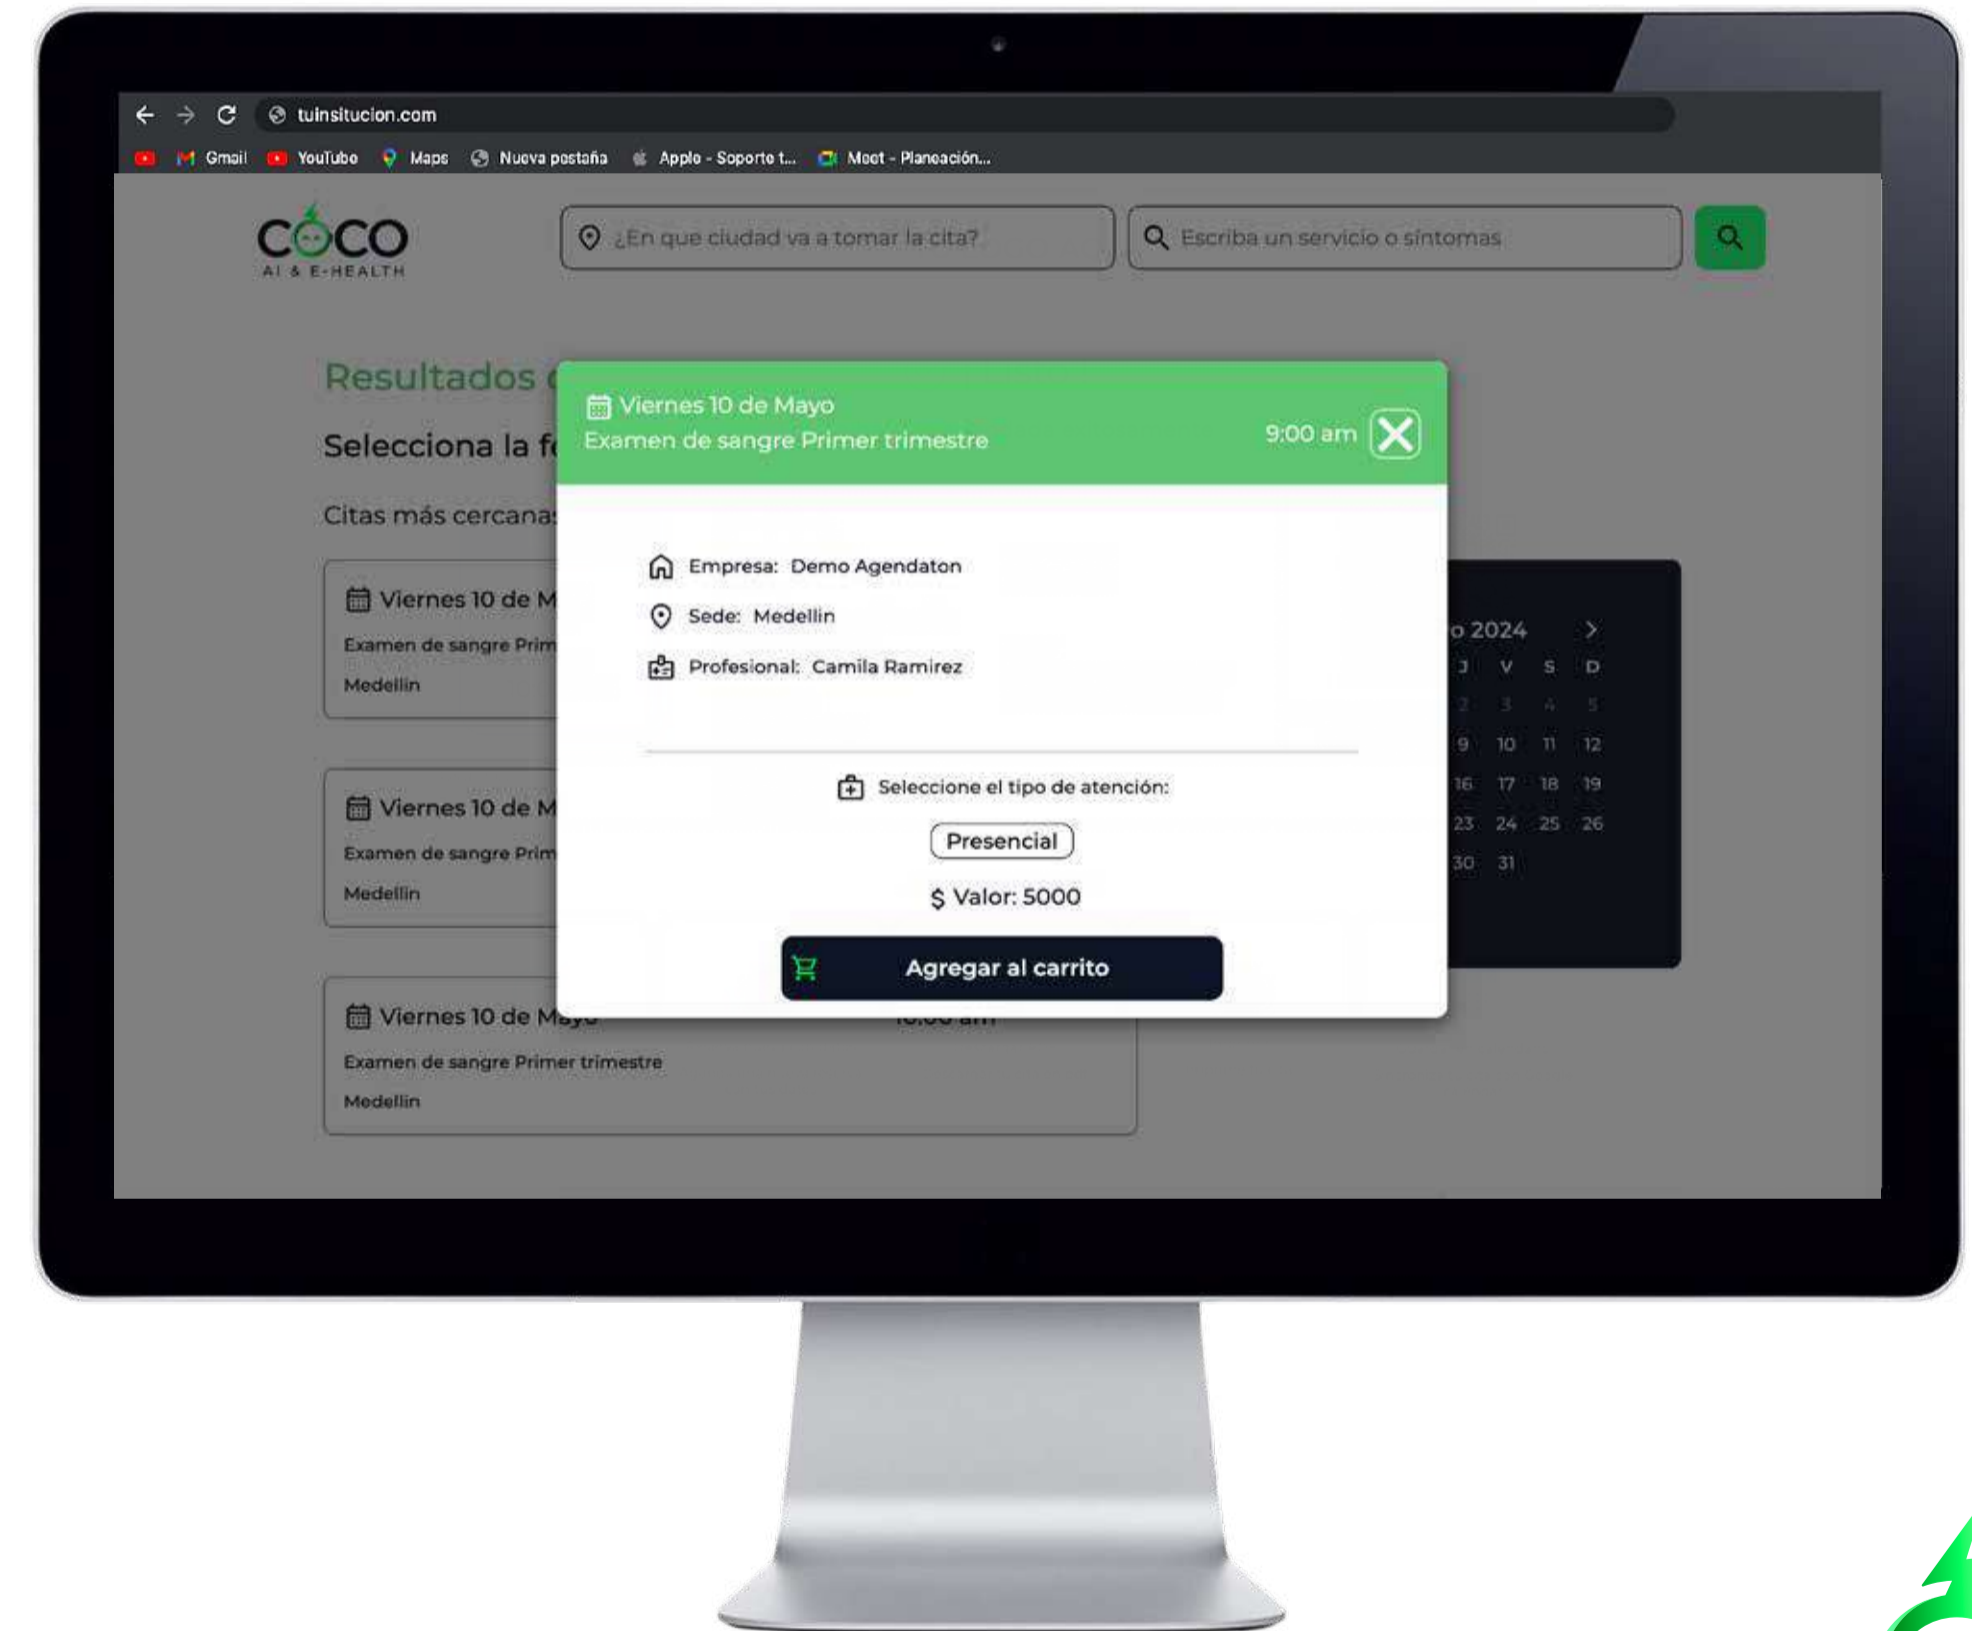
tuinsitucion.com

Gmail YouTube Maps Nueva pestaña Apple - Soporte t... Meet - Planeación...

COCO
AI & E-HEALTH

¿En que ciudad va a tomar la cita?

Escriba un servicio o síntomas

Resultados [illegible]

Selecciona la f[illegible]

Citas más cercanas

Viernes 10 de M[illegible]
Examen de sangre Prim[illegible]
Medellin

Viernes 10 de M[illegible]
Examen de sangre Prim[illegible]
Medellin

Viernes 10 de Mayo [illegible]
Examen de sangre Primer trimestre
Medellin

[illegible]o 2024
J V S D
2 3 4 5
9 10 11 12
16 17 18 19
23 24 25 26
30 31

Viernes 10 de Mayo
Examen de sangre Primer trimestre
9:00 am

Empresa: Demo Agendaton
Sede: Medellin
Profesional: Camila Ramirez

Seleccione el tipo de atención:

Presencial

$ Valor: 5000

Agregar al carrito